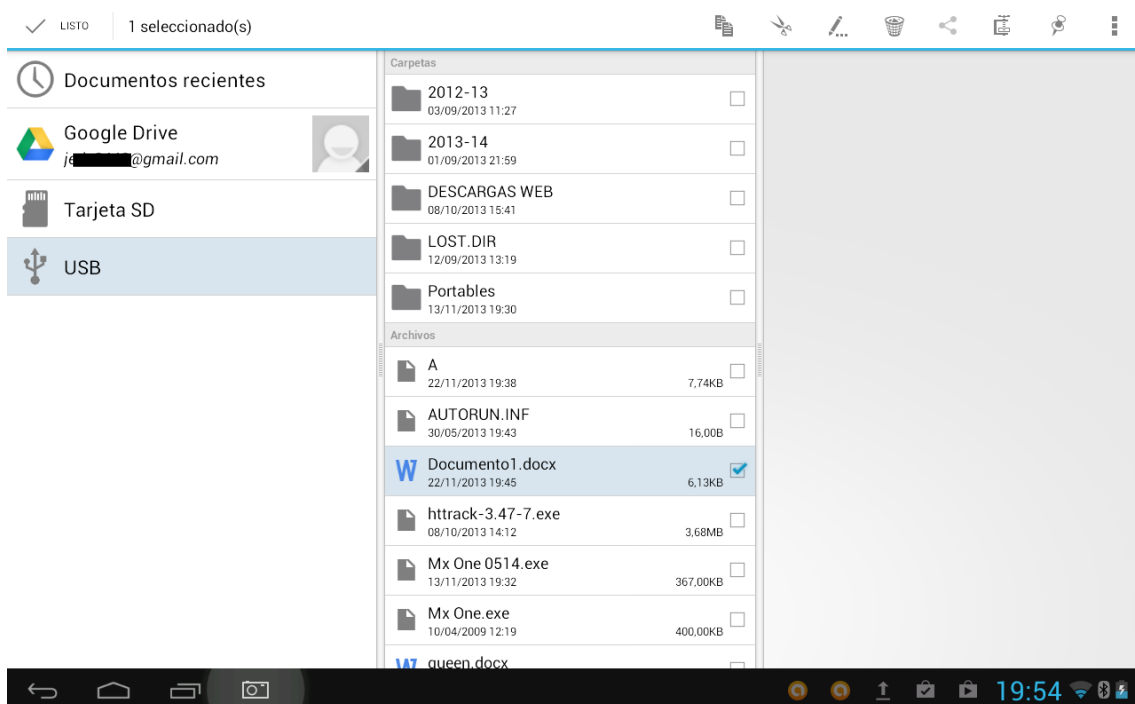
LISTO 1 seleccionado(s)

Documentos recientes

Google Drive
je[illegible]@gmail.com

Tarjeta SD

USB

Carpetas

2012-13
03/09/2013 11:27

2013-14
01/09/2013 21:59

DESCARGAS WEB
08/10/2013 15:41

LOST.DIR
12/09/2013 13:19

Portables
13/11/2013 19:30

Archivos

A
22/11/2013 19:38 7,74KB

AUTORUN.INF
30/05/2013 19:43 16,00B

Documento1.docx
22/11/2013 19:45 6,13KB

httrack-3.47-7.exe
08/10/2013 14:12 3,68MB

Mx One 0514.exe
13/11/2013 19:32 367,00KB

Mx One.exe
10/04/2009 12:19 400,00KB

queen.docx

19:54